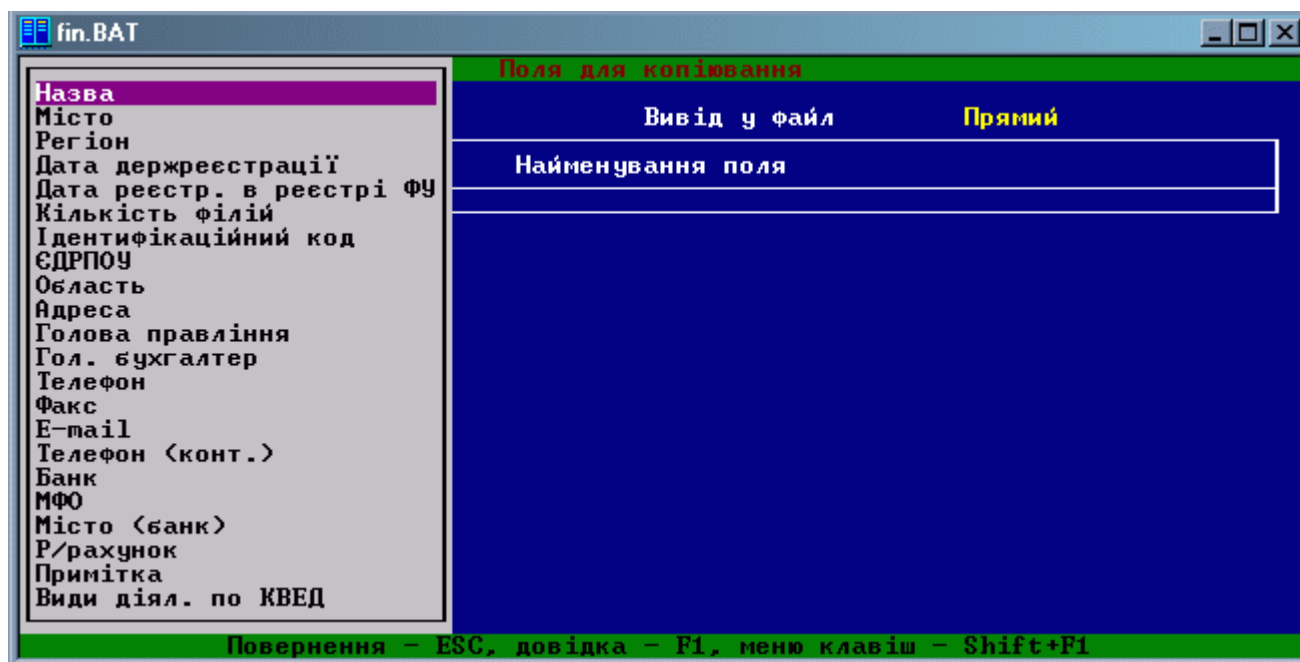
fin.BAT

Назва
Місто
Регіон
Дата держреєстрації
Дата реєстр. в реєстрі ФУ
Кількість філій
Ідентифікаційний код ЄДРПОУ
Область
Адреса
Голова правління
Гол. бухгалтер
Телефон
Факс
E-mail
Телефон (конт.)
Банк
МФО
Місто (банк)
Р/рахунок
Примітка
Види діял. по КВЕД

Поля для копіювання

Вивід у файл Прямий

Найменування поля

Повернення - ESC, довідка - F1, меню клавіш - Shift+F1